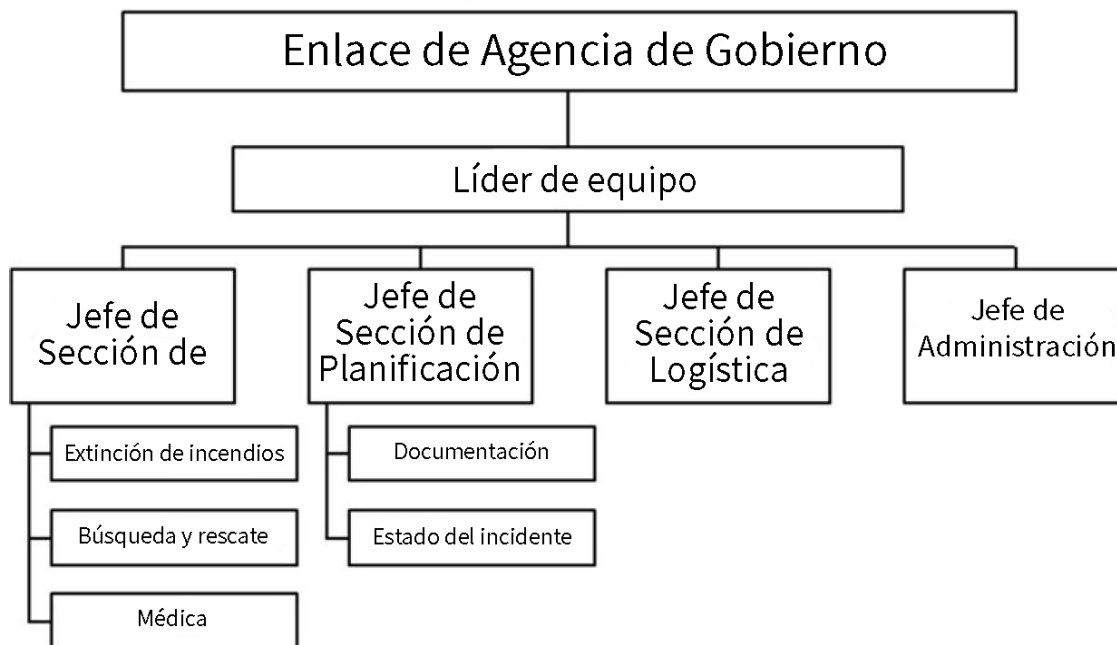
Enlace de Agencia de Gobierno

Líder de equipo

Jefe de Sección de

Extinción de incendios

Búsqueda y rescate

Médica

Jefe de Sección de Planificación

Documentación

Estado del incidente

Jefe de Sección de Logística

Jefe de Administración